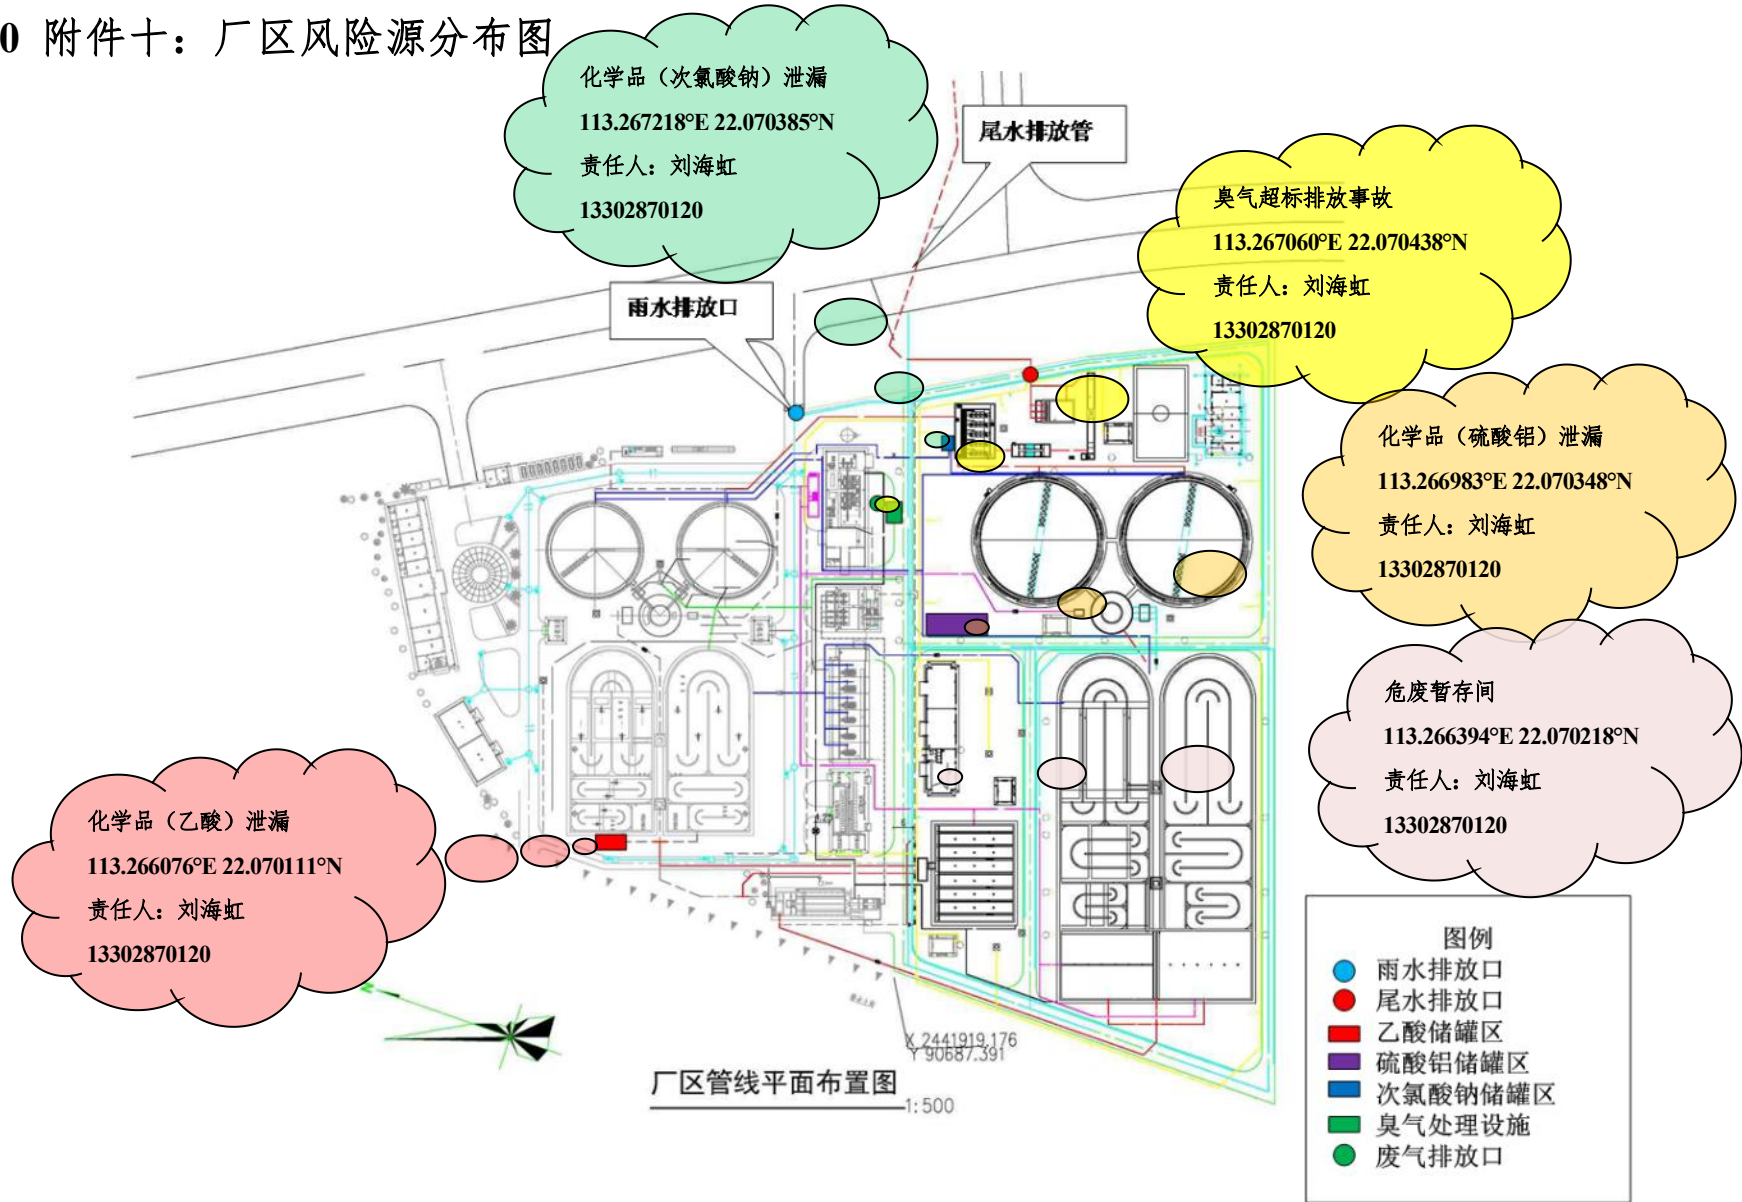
0 附件十：厂区风险源分布图

化学品（次氯酸钠）泄漏
113.267218°E 22.070385°N
责任人：刘海虹
13302870120

尾水排放管

臭气超标排放事故
113.267060°E 22.070438°N
责任人：刘海虹
13302870120

雨水排放口

化学品（硫酸铝）泄漏
113.266983°E 22.070348°N
责任人：刘海虹
13302870120

危废暂存间
113.266394°E 22.070218°N
责任人：刘海虹
13302870120

化学品（乙酸）泄漏
113.266076°E 22.070111°N
责任人：刘海虹
13302870120

X 2441919.176
Y 90687.391

厂区管线平面布置图 1:500

图例
雨水排放口
尾水排放口
乙酸储罐区
硫酸铝储罐区
次氯酸钠储罐区
臭气处理设施
废气排放口